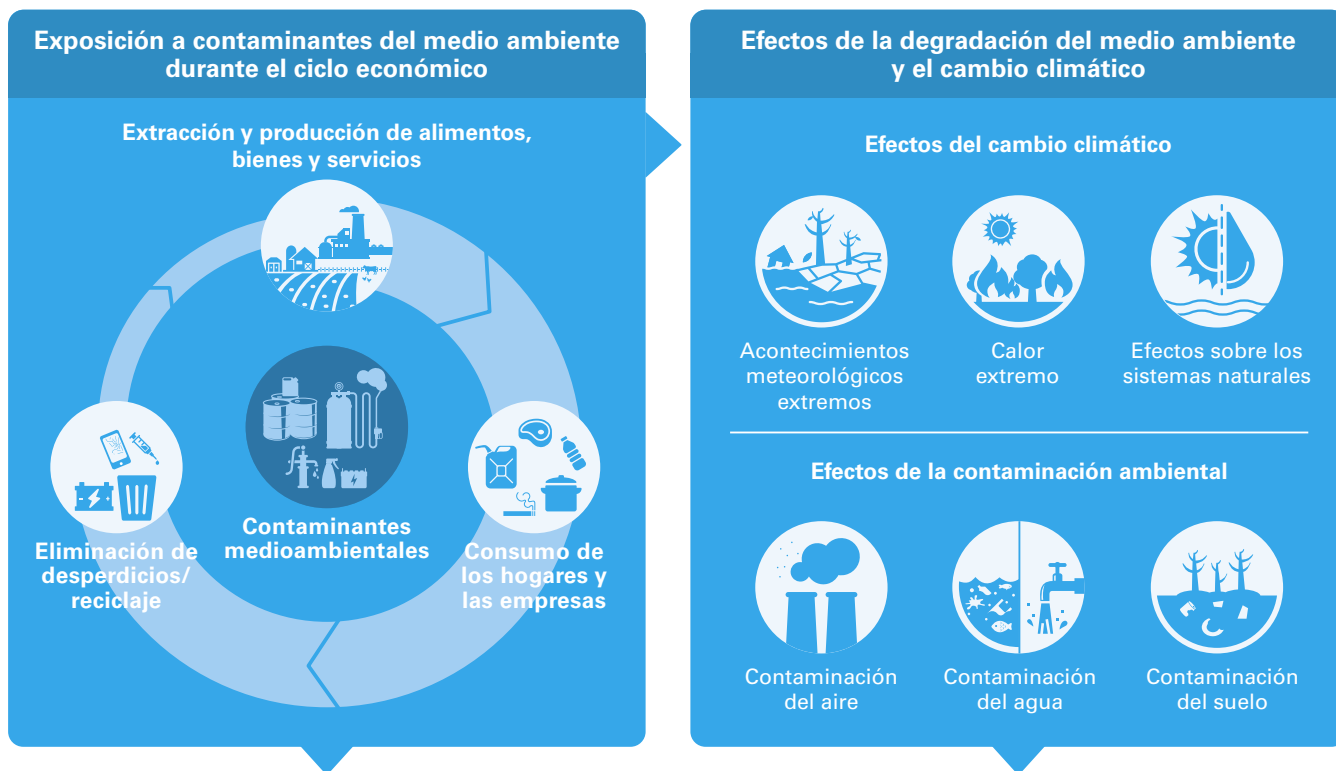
Exposición a contaminantes del medio ambiente durante el ciclo económico

Extracción y producción de alimentos, bienes y servicios

Contaminantes medioambientales

Eliminación de desperdicios/ reciclaje

Consumo de los hogares y las empresas

Efectos de la degradación del medio ambiente y el cambio climático

Efectos del cambio climático

Acontecimientos meteorológicos extremos

Calor extremo

Efectos sobre los sistemas naturales

Efectos de la contaminación ambiental

Contaminación del aire

Contaminación del agua

Contaminación del suelo